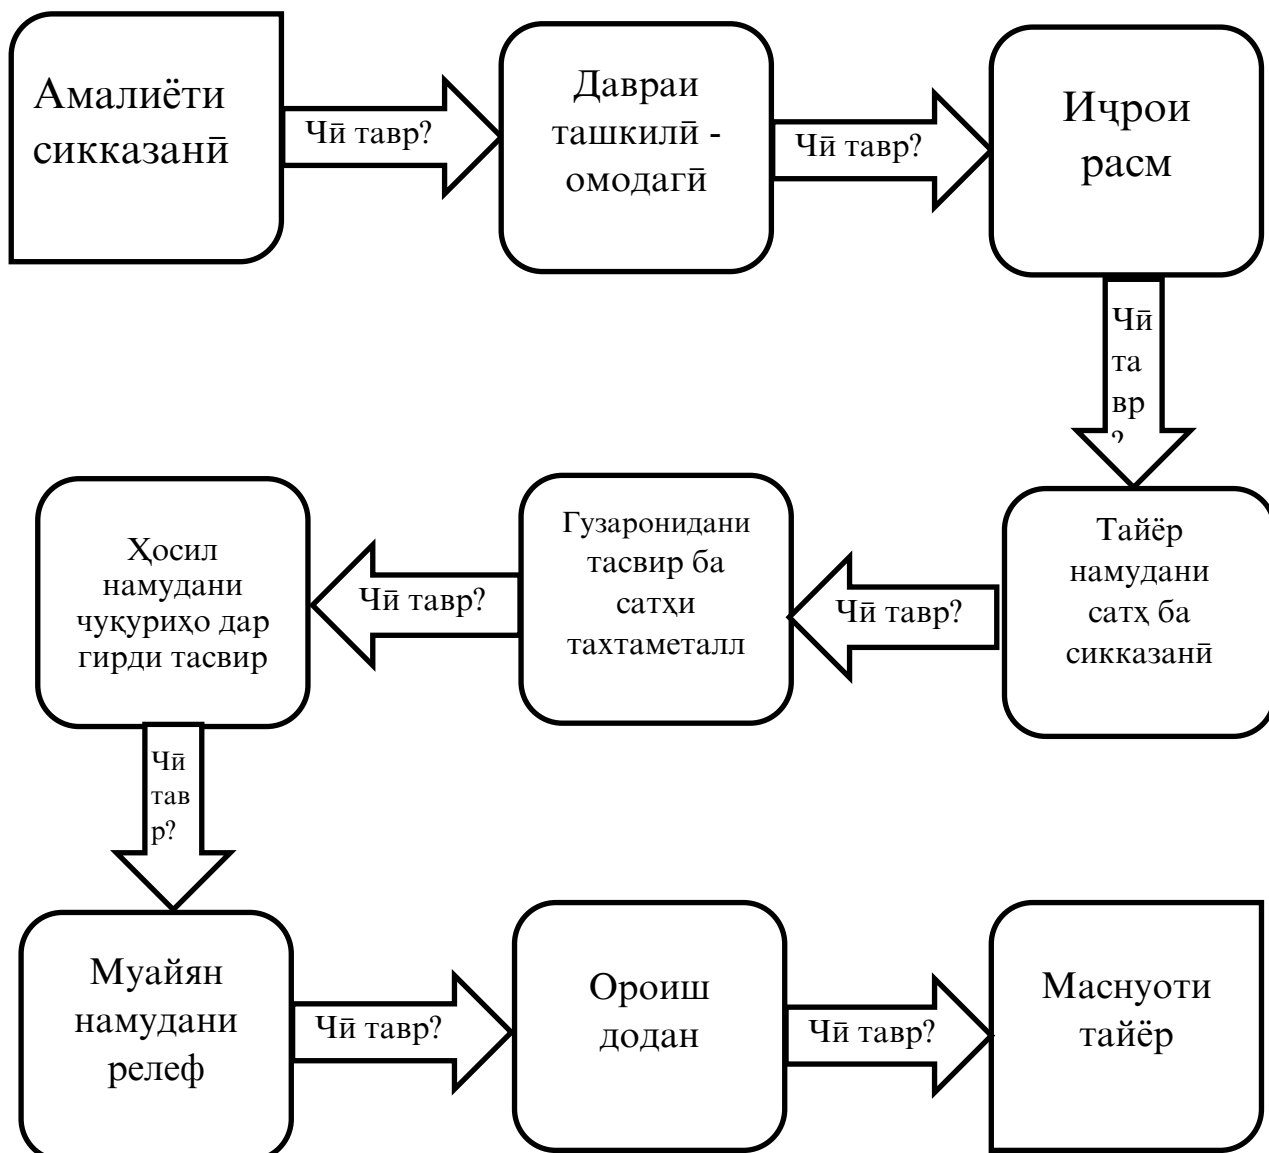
Амалиёти сикказанӣ

Чӣ тавр?

Давраи ташкилӣ - омодагӣ

Чӣ тавр?

Ичрои расм

Чӣ та вр ?

Тайёр намудани сатҳ ба сикказанӣ

Чӣ тавр?

Гузаронидани тасвир ба сатҳи тахтаметалл

Чӣ тавр?

Ҳосил намудани чуқуриҳо дар гирди тасвир

Чӣ тав р?

Муайян намудани релеф

Чӣ тавр?

Ороиш додан

Чӣ тавр?

Маснуоти тайёр